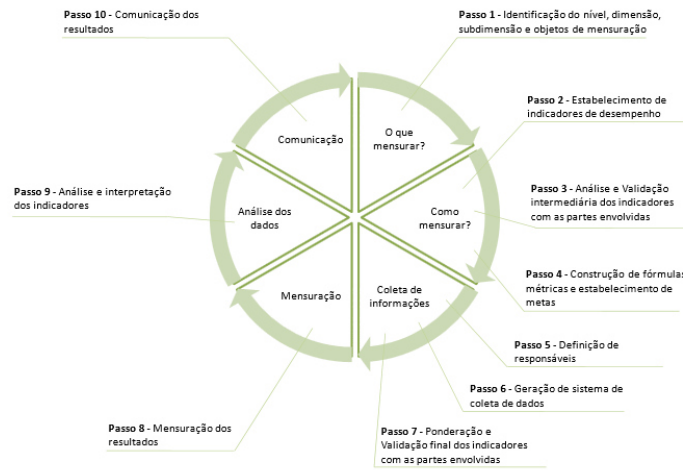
Passo 10 - Comunicação dos resultados

Passo 1 - Identificação do nível, dimensão, subdimensão e objetos de mensuração

Passo 2 - Estabelecimento de indicadores de desempenho

Passo 3 - Análise e Validação intermediária dos indicadores com as partes envolvidas

Passo 4 - Construção de fórmulas métricas e estabelecimento de metas

Passo 5 - Definição de responsáveis

Passo 6 - Geração de sistema de coleta de dados

Passo 7 - Ponderação e Validação final dos indicadores com as partes envolvidas

Passo 8 - Mensuração dos resultados

Passo 9 - Análise e interpretação dos indicadores

Comunicação

O que mensurar?

Como mensurar?

Coleta de informações

Mensuração

Análise dos dados